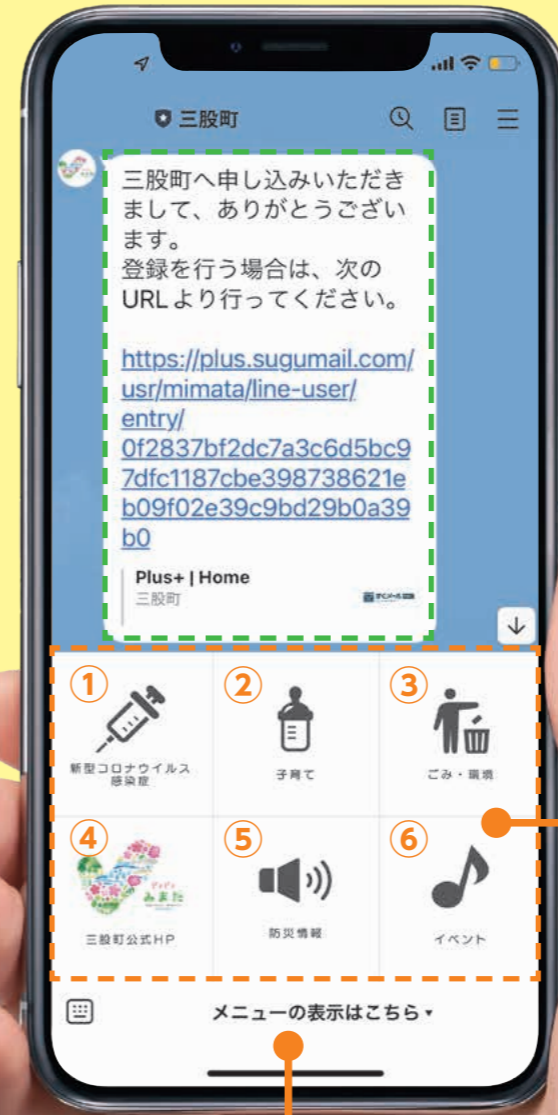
三股町

三股町へ申し込みいただきまして、ありがとうございます。
登録を行う場合は、次のURLより行ってください。

https://plus.sugumail.com/usr/mimata/line-user/entry/0f2837bf2dc7a3c6d5bc97dfc1187cbe398738621eb09f02e39c9bd29b0a39b0

Plus+ | Home
三股町

① 新型コロナウイルス感染症
② 子育て
③ ごみ・環境
④ 三股町公式HP
⑤ 防災情報
⑥ イベント

メニューの表示はこちら ▾